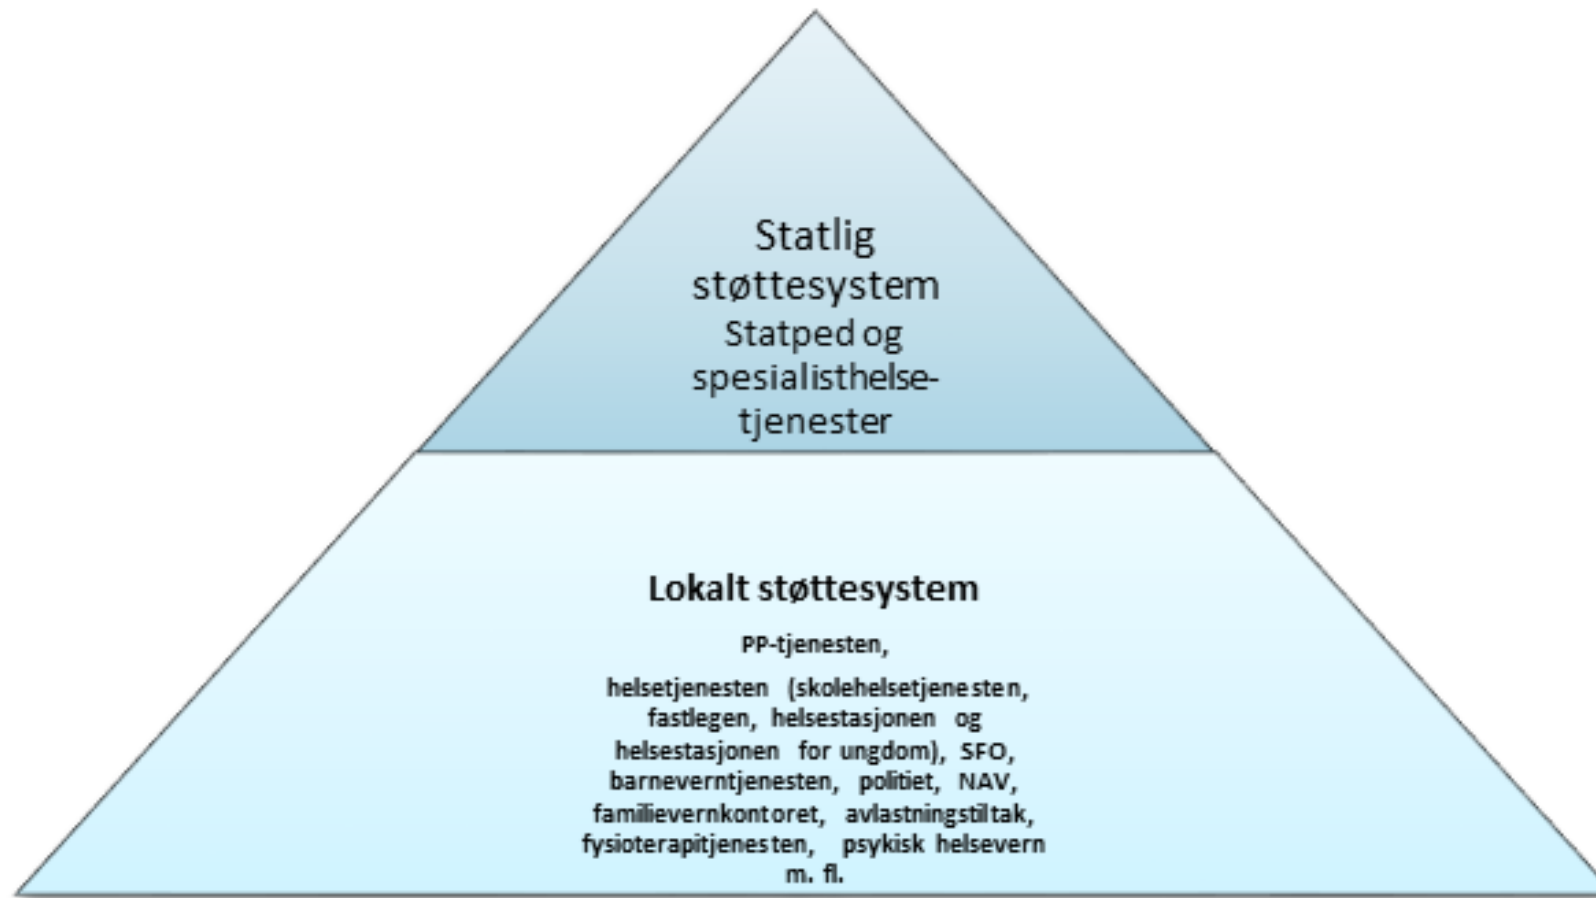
Statlig støttesystem
Statped og spesialisthelse- tjenester

Lokalt støttesystem

PP-tjenesten,

helsetjenesten (skolehelsetjenesten, fastlegen, helsestasjonen og helsestasjonen for ungdom), SFO, barneverntjenesten, politiet, NAV, familievernkontoret, avlastningstiltak, fysioterapitjenesten, psykisk helsevern m. fl.